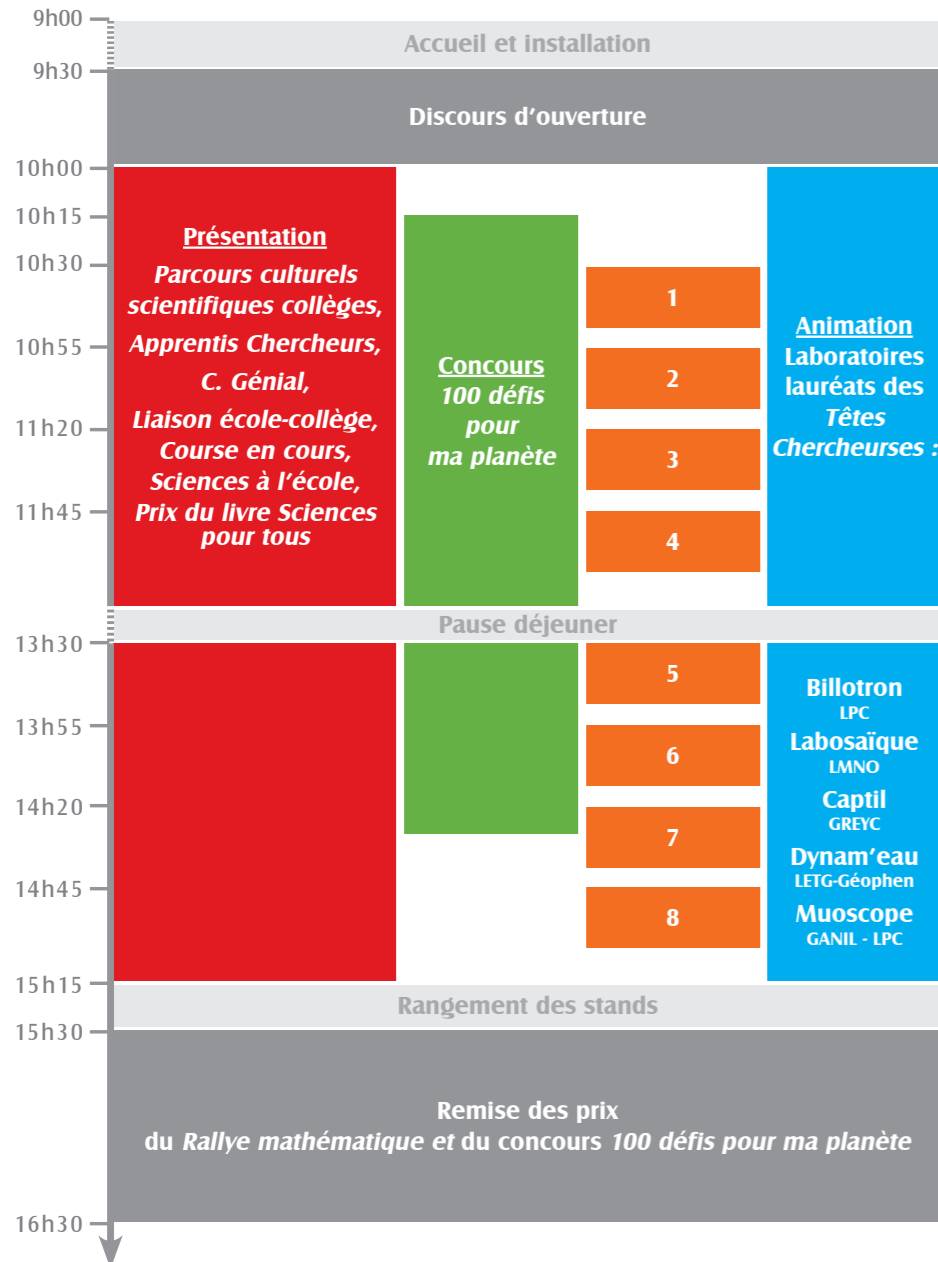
9h00
Accueil et installation
9h30
Discours d'ouverture
10h00
10h15
10h30
10h55
11h20
11h45

Présentation
Parcours culturels scientifiques collèges, Apprentis Chercheurs, C. Génial, Liaison école-collège, Course en cours, Sciences à l'école, Prix du livre Sciences pour tous

Concours
100 défis pour ma planète

1
2
3
4

Animation
Laboratoires lauréats des Têtes Chercheurses :

Pause déjeuner
13h30
13h55
14h20
14h45

5
6
7
8

Billotron
LPC
Labosaïque
LMNO
Captil
GREYC
Dynam'eau
LETG-Géophen
Muoscope
GANIL - LPC

15h15
Rangement des stands
15h30
Remise des prix
du Rallye mathématique et du concours 100 défis pour ma planète
16h30